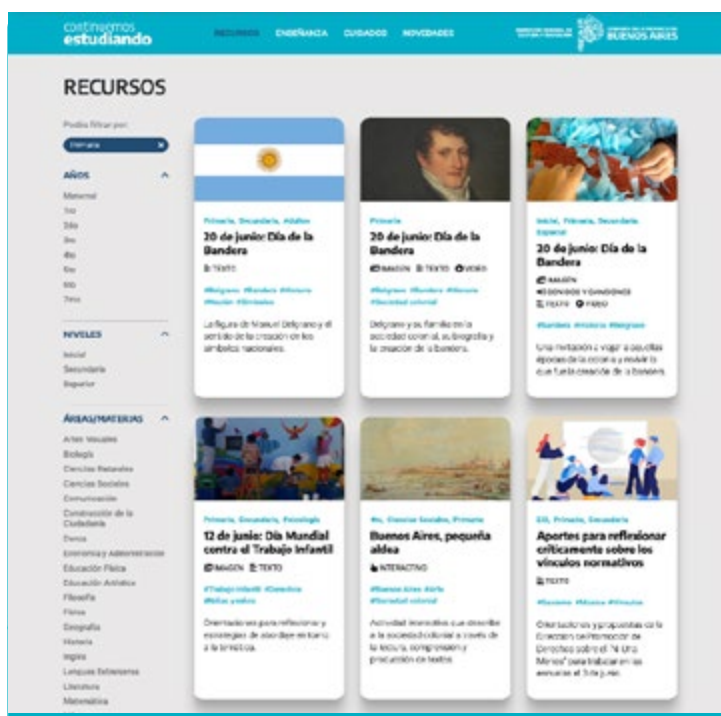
continuemos estudiando

RECURSOS ENSEÑANZA CUIDADOS NOVEDADES

BUENOS AIRES

RECURSOS

Podés filtrar por:

Primaria

AÑOS

Maternal
1ro
2do
3ro
4to
5to
6to
7mo

NIVELES

Inicial
Secundaria
Superior

ÁREAS/MATERIAS

Artes Visuales
Biología
Ciencias Naturales
Ciencias Sociales
Comunicación
Construcción de la Ciudadanía
Danza
Economía y Administración
Educación Física
Educación Artística
Filosofía
Física
Geografía
Historia
Inglés
Lenguas Extranjeras
Literatura
Matemática

Primaria, Secundaria, Adultos

20 de junio: Día de la Bandera

TEXTO

#Belgrano #Bandera #Historia #Nación #Símbolos

La figura de Manuel Belgrano y el sentido de la creación de los símbolos nacionales.

Primaria

20 de junio: Día de la Bandera

IMAGEN TEXTO VIDEO

#Belgrano #Bandera #Historia #Sociedad colonial

Belgrano y su familia en la sociedad colonial, su biografía y la creación de la bandera.

Inicial, Primaria, Secundaria, Especial

20 de junio: Día de la Bandera

IMAGEN
SONIDOS Y CANCIONES
TEXTO VIDEO

#Bandera #Historia #Belgrano

Una invitación a viajar a aquellas épocas de la colonia y revivir lo que fue la creación de la bandera.

Primaria, Secundaria, Psicología

12 de junio: Día Mundial contra el Trabajo Infantil

IMAGEN TEXTO

#Trabajo Infantil #Derechos #Niñez y niñez

Orientaciones para reflexionar y estrategias de abordaje en torno a la temática.

#4, Ciencias Sociales, Primaria

Buenos Aires, pequeña aldea

INTERACTIVO

#Buenos Aires #Aldea #Sociedad colonial

Actividad interactiva que describe a la sociedad colonial a través de la lectura, comprensión y producción de textos.

ESI, Primaria, Secundaria

Aportes para reflexionar críticamente sobre los vínculos normativos

TEXTO

#Derechos #Música #Vínculos

Orientaciones y propuestas de la Dirección de Promoción de Derechos sobre el "Ni Una Menos" para trabajar en las escuelas el 3 de junio.